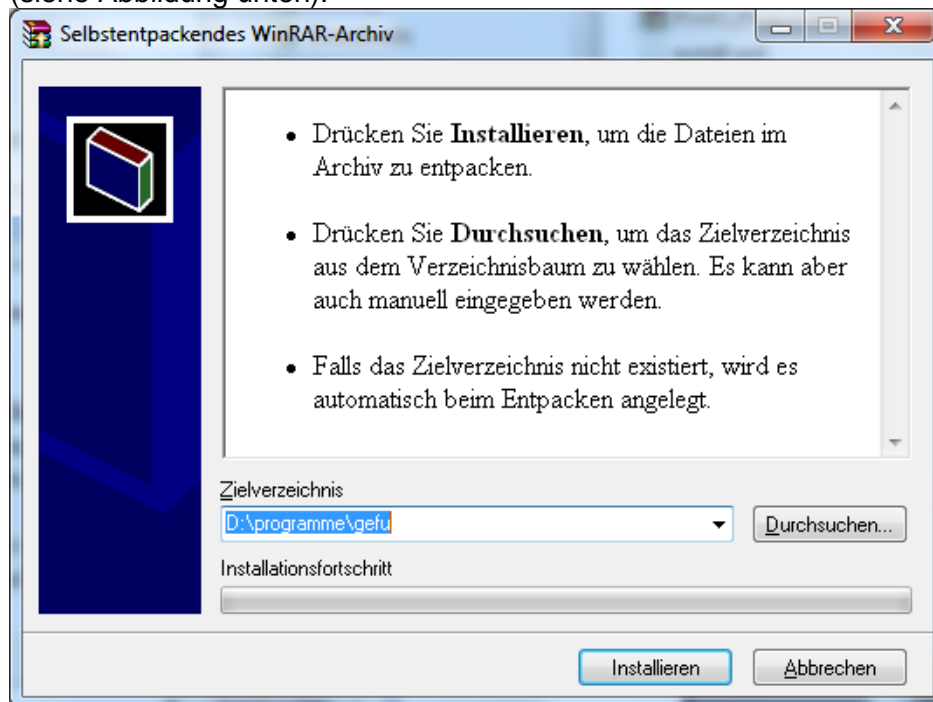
(siehe Abbildung unten):

Selbstentpackendes WinRAR-Archiv

- Drücken Sie **Installieren**, um die Dateien im Archiv zu entpacken.

- Drücken Sie **Durchsuchen**, um das Zielverzeichnis aus dem Verzeichnisbaum zu wählen. Es kann aber auch manuell eingegeben werden.

- Falls das Zielverzeichnis nicht existiert, wird es automatisch beim Entpacken angelegt.

Zielverzeichnis

D:\programme\gefu

Durchsuchen...

Installationsfortschritt

Installieren

Abbrechen